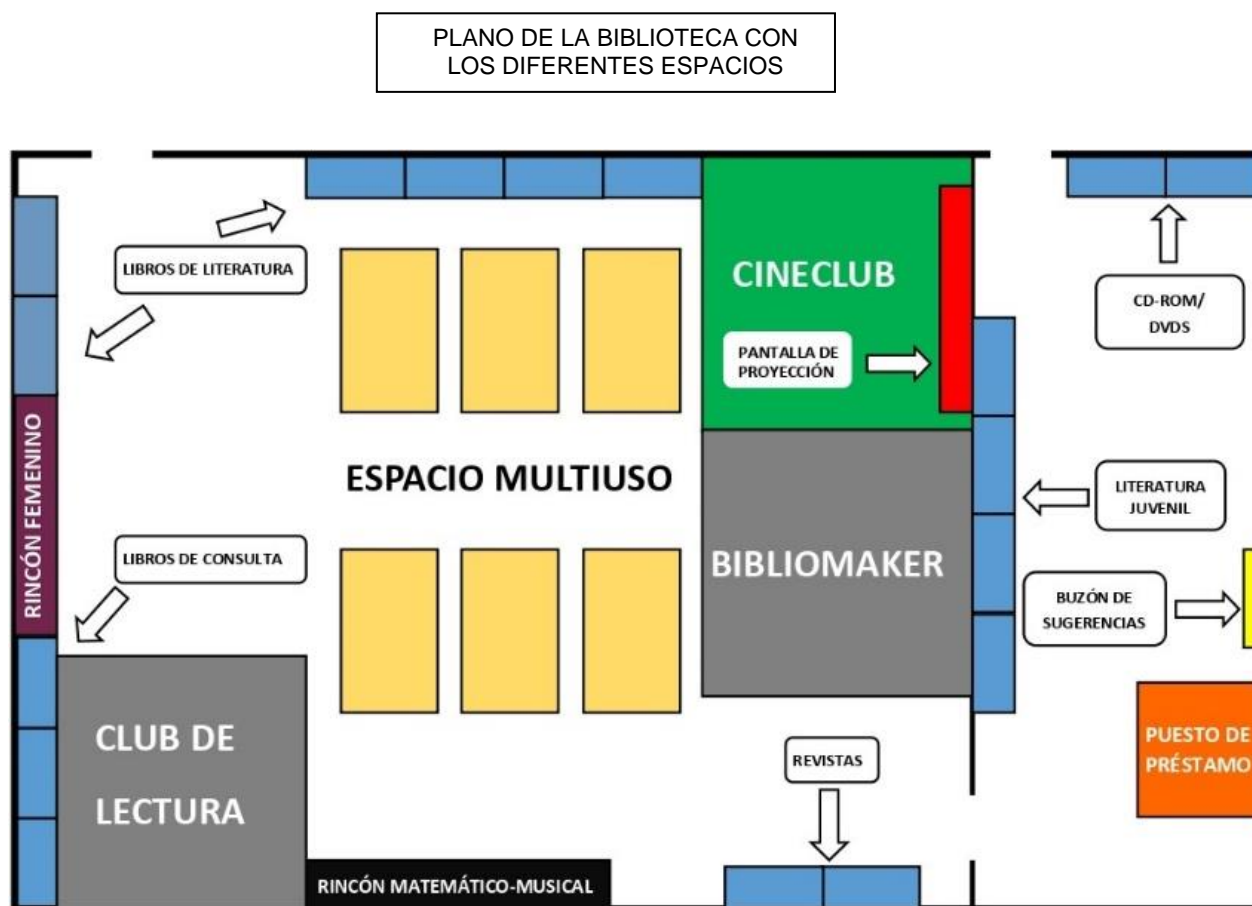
PLANO DE LA BIBLIOTECA CON LOS DIFERENTES ESPACIOS

LIBROS DE LITERATURA

CINECLUB

CD-ROM/ DVDS

PANTALLA DE PROYECCIÓN

RINCÓN FEMENINO

ESPACIO MULTIUSO

LITERATURA JUVENIL

LIBROS DE CONSULTA

BIBLIOMAKER

BUZÓN DE SUGERENCIAS

CLUB DE LECTURA

REVISTAS

PUESTO DE PRÉSTAMO

RINCÓN MATEMÁTICO-MUSICAL